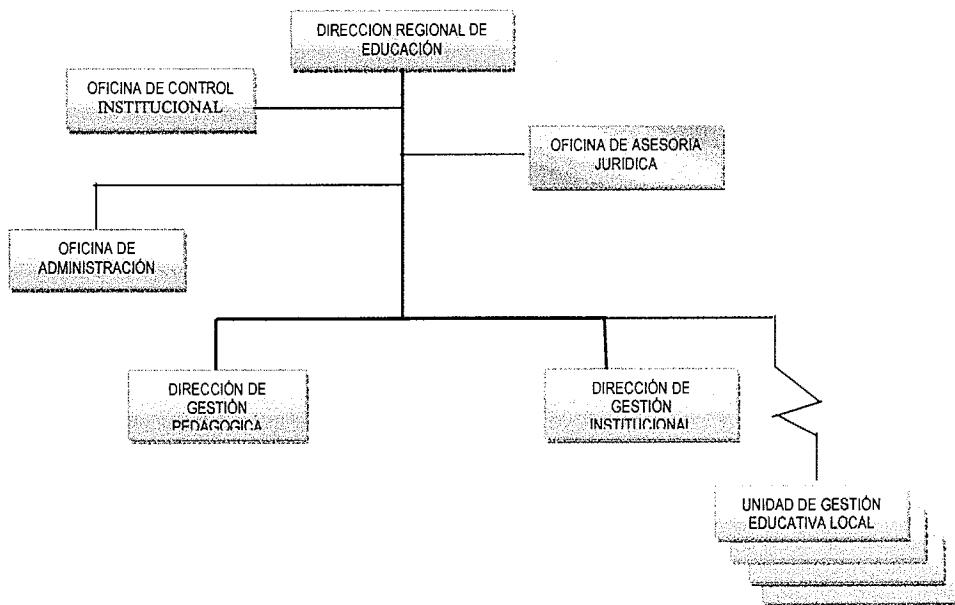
DIRECCION REGIONAL DE EDUCACIÓN

OFICINA DE CONTROL INSTITUCIONAL

OFICINA DE ASESORIA JURIDICA

OFICINA DE ADMINISTRACIÓN

DIRECCIÓN DE GESTIÓN PEDAGOGICA

DIRECCIÓN DE GESTIÓN INSTITUCIONAL

UNIDAD DE GESTIÓN EDUCATIVA LOCAL